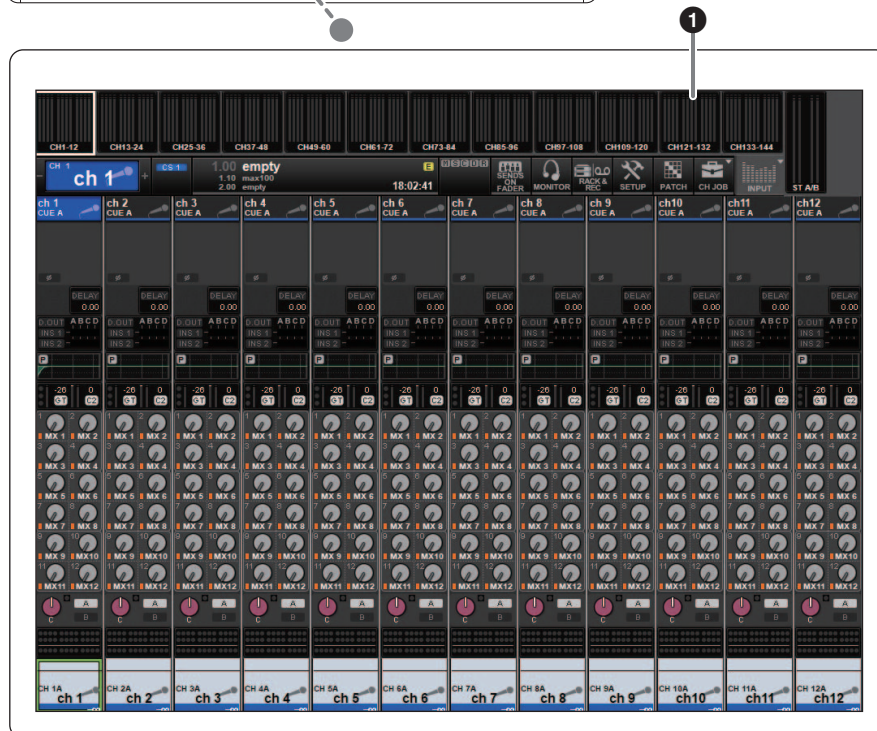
❶

CH1-12 CH13-24 CH25-36 CH37-48 CH49-60 CH61-72 CH73-84 CH85-96 CH97-108 CH109-120 CH121-132 CH133-144

CH 1 ch 1 CS 1 1.00 empty 1.10 max100 2.00 empty 18:02:41 SENDS ON FADER MONITOR RACK & REC SETUP PATCH CH JOB INPUT ST A/B

ch 1 CUE A ch 2 CUE A ch 3 CUE A ch 4 CUE A ch 5 CUE A ch 6 CUE A ch 7 CUE A ch 8 CUE A ch 9 CUE A ch10 CUE A ch11 CUE A ch12 CUE A

DELAY 0.00

D.OUT A B C D INS 1 INS 2

-26 0 GT C2

MX 1 MX 2 MX 3 MX 4 MX 5 MX 6 MX 7 MX 8 MX 9 MX10 MX11 MX12

C A B

CH 1A ch 1 CH 2A ch 2 CH 3A ch 3 CH 4A ch 4 CH 5A ch 5 CH 6A ch 6 CH 7A ch 7 CH 8A ch 8 CH 9A ch 9 CH 10A ch10 CH 11A ch11 CH 12A ch12